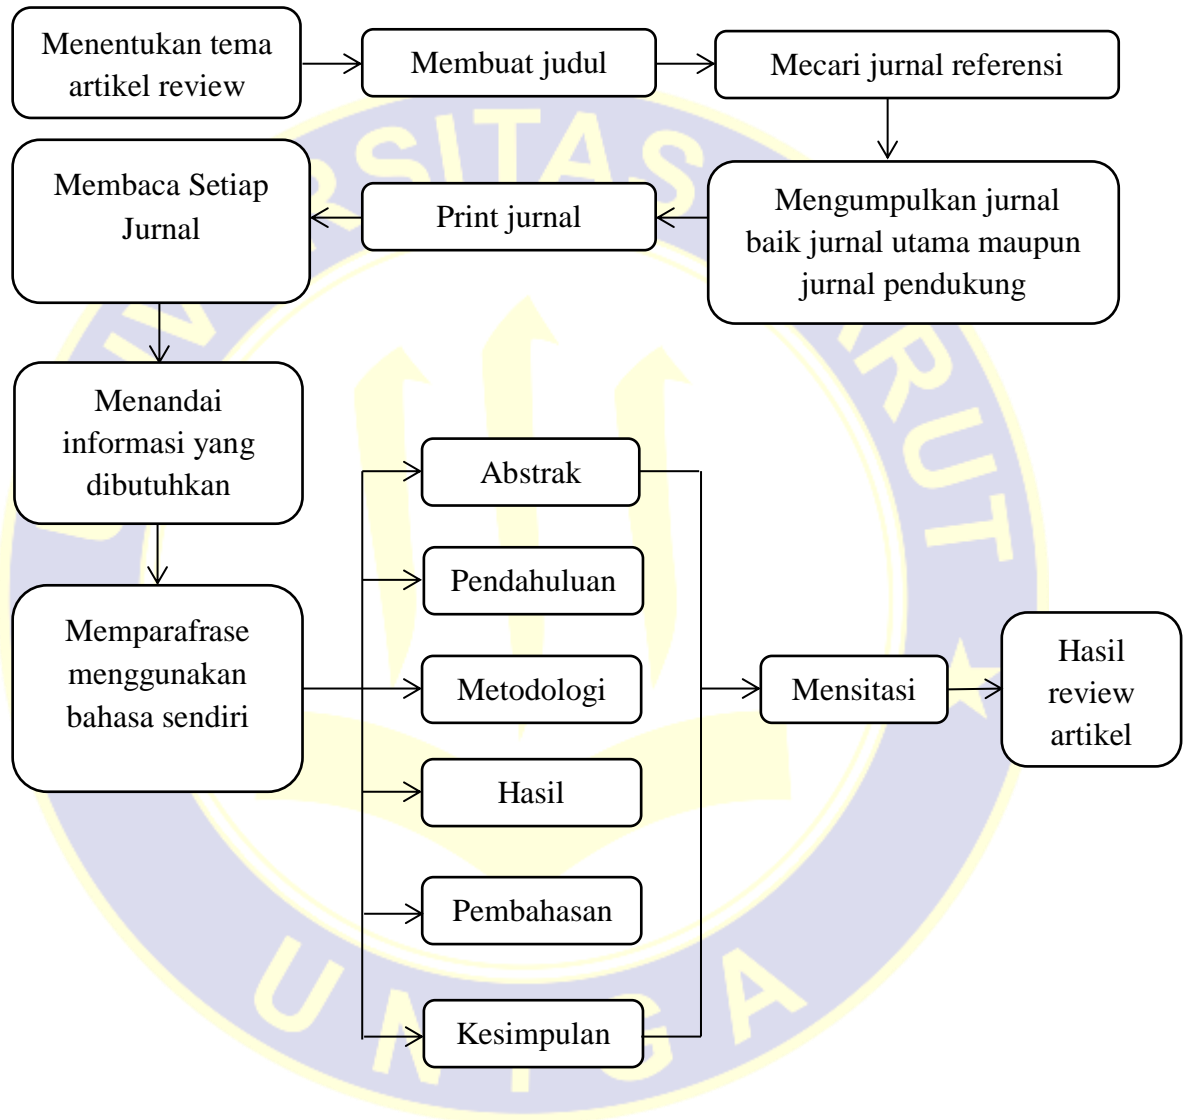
Menentukan tema artikel review

Membuat judul

Mecari jurnal referensi

Membaca Setiap Jurnal

Print jurnal

Mengumpulkan jurnal baik jurnal utama maupun jurnal pendukung

Menandai informasi yang dibutuhkan

Abstrak

Pendahuluan

Memparafrase menggunakan bahasa sendiri

Metodologi

Mensitasi

Hasil review artikel

Hasil

Pembahasan

Kesimpulan

RSITAS

RUT

UNIGA